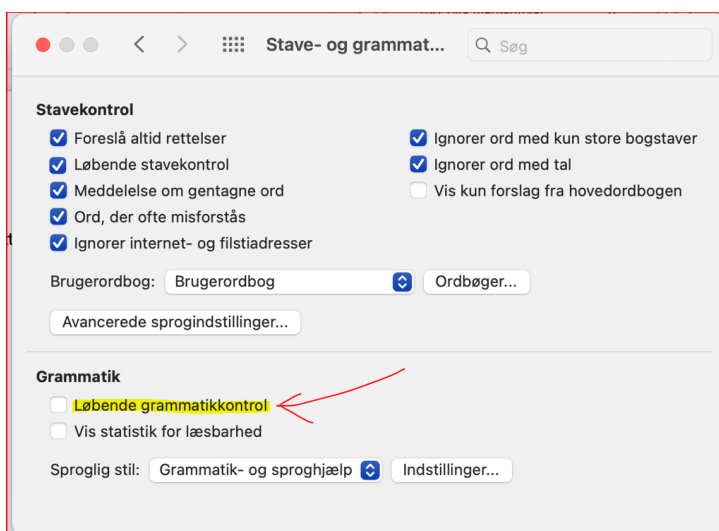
Stave- og grammat...

Søg

Stavekontrol

Foreslå altid rettelser

Løbende stavekontrol

Meddelelse om gentagne ord

Ord, der ofte misforstås

Ignorer internet- og filstiadresser

Ignorer ord med kun store bogstaver

Ignorer ord med tal

Vis kun forslag fra hovedordbogen

Brugerordbog: Brugerordbog

Ordbøger...

Avancerede sprogindstillinger...

Grammatik

Løbende grammatikkontrol

Vis statistik for læsbarhed

Sproglig stil: Grammatik- og sproghjælp

Indstillinger...